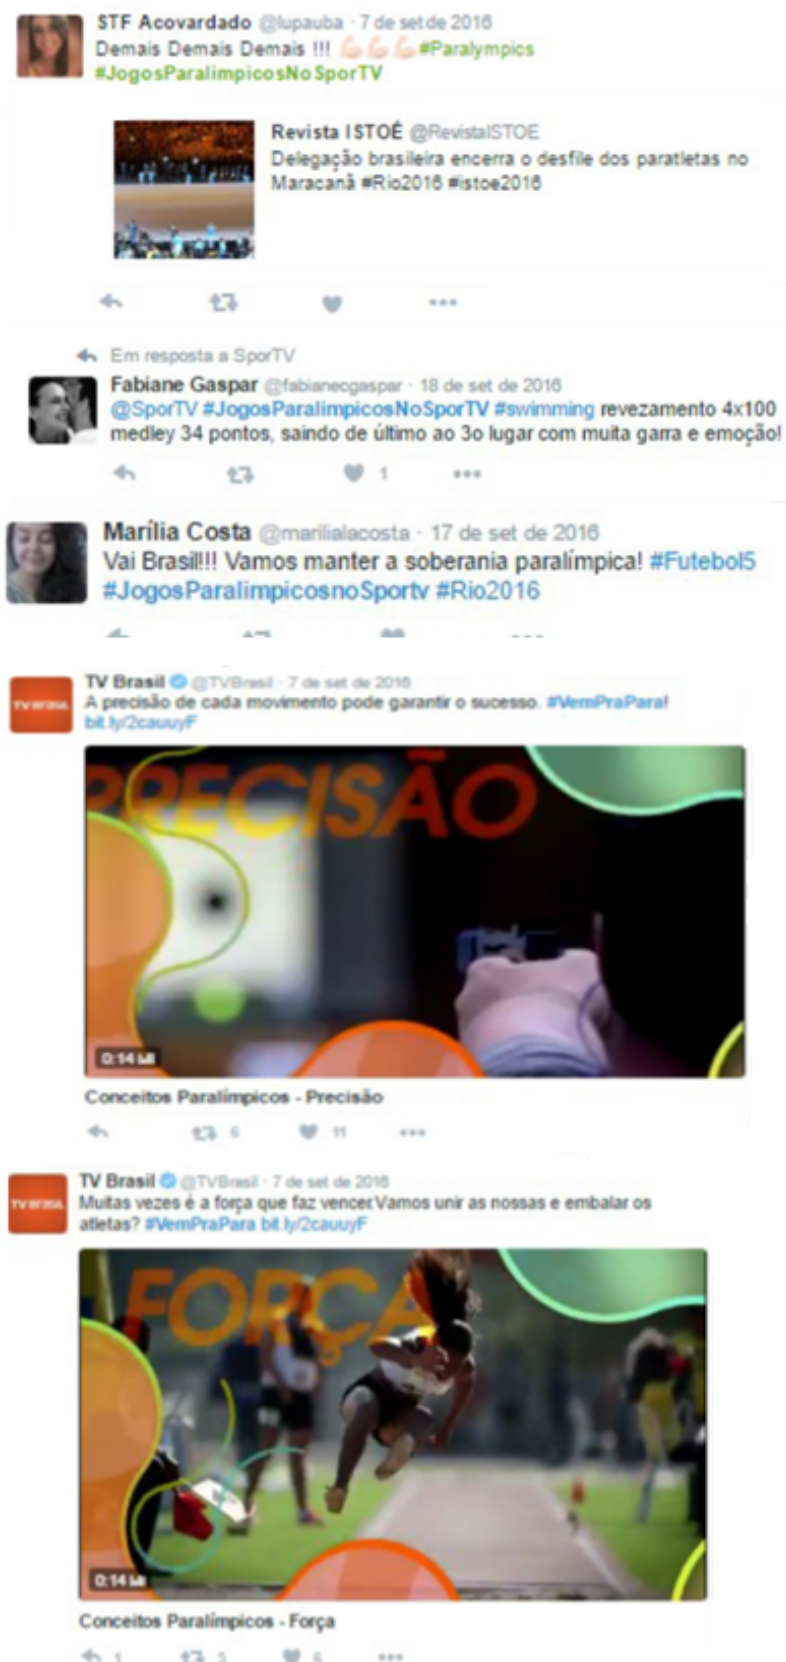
STF Acovardado @lupauba · 7 de set de 2016
Demais Demais Demais !!! 💪💪💪#Paralympics #JogosParalimpicosNoSporTV

Revista ISTOÉ @RevistaISTOE
Delegação brasileira encerra o desfile dos paratletas no Maracanã #Rio2016 #istoe2016

Em resposta a SporTV
Fabiane Gaspar @fabianecgaspar · 18 de set de 2016
@SporTV #JogosParalimpicosNoSporTV #swimming revezamento 4x100 medley 34 pontos, saindo de último ao 3o lugar com muita garra e emoção!
1

Marília Costa @marilialacosta · 17 de set de 2016
Vai Brasil!!! Vamos manter a soberania paralímpica! #Futebol5 #JogosParalimpicosnoSportv #Rio2016

TV Brasil @TVBrasil · 7 de set de 2016
A precisão de cada movimento pode garantir o sucesso. #VemPraPara! bit.ly/2cauuyF
PRECISÃO
0:14
Conceitos Paralímpicos - Precisão
6 11

TV Brasil @TVBrasil · 7 de set de 2016
Muitas vezes é a força que faz vencer.Vamos unir as nossas e embalar os atletas? #VemPraPara bit.ly/2cauuyF
FORÇA
0:14
Conceitos Paralímpicos - Força
1 5 6